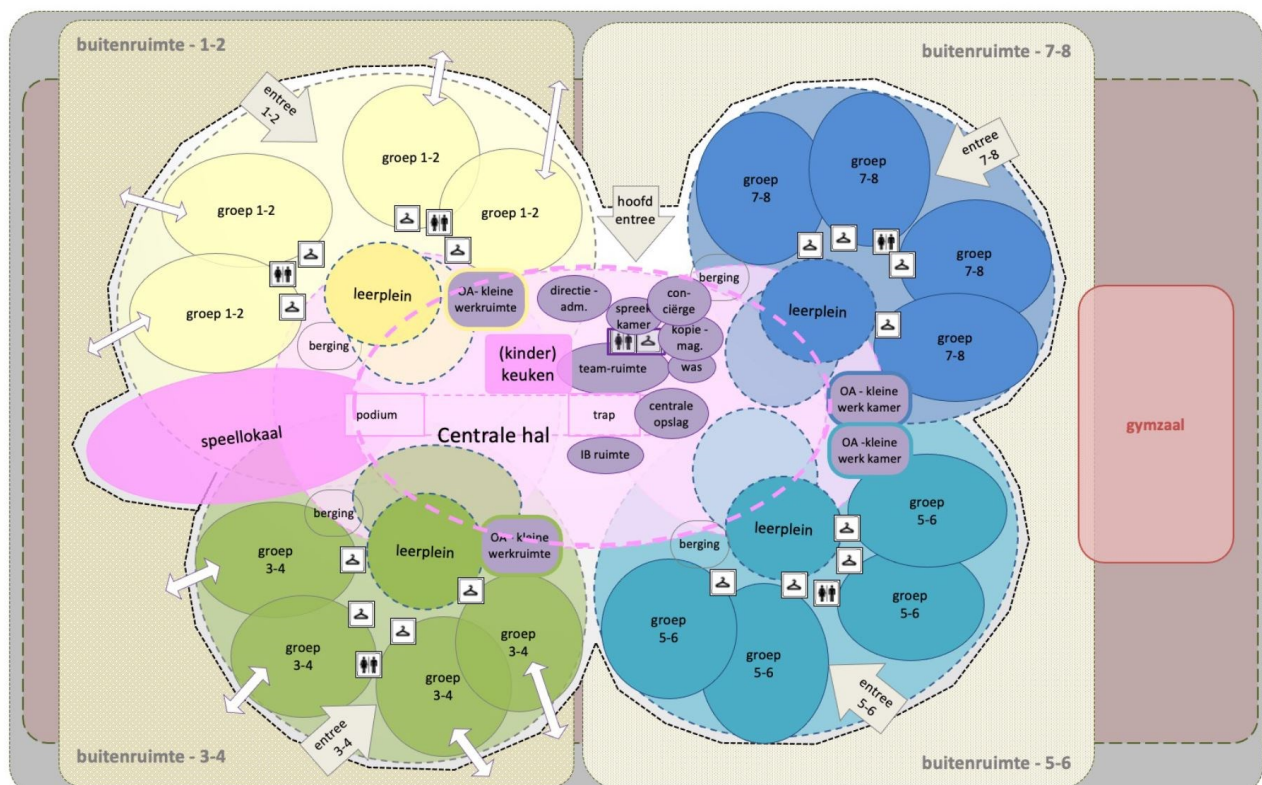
buitenruimte - 1-2

buitenruimte - 7-8

entree 1-2

groep 1-2

groep 1-2

groep 1-2

groep 1-2

hoofd entree

entree 7-8

groep 7-8

groep 7-8

groep 7-8

groep 7-8

leerplein

JA- kleine werkruimte

directie - adm.

spreek kamer

con-ciërge

kopie - mag.

berging

leerplein

berging

(kinder) keuken

team-ruimte

was

speellokaal

podium

Centrale hal

trap

centrale opslag

IB ruimte

OA - kleine werk kamer

OA -kleine werk kamer

gymzaal

berging

leerplein

OA - kleine werkruimte

groep 3-4

groep 3-4

groep 3-4

groep 3-4

berging

leerplein

groep 5-6

groep 5-6

groep 5-6

groep 5-6

entree 3-4

entree 5-6

buitenruimte - 3-4

buitenruimte - 5-6